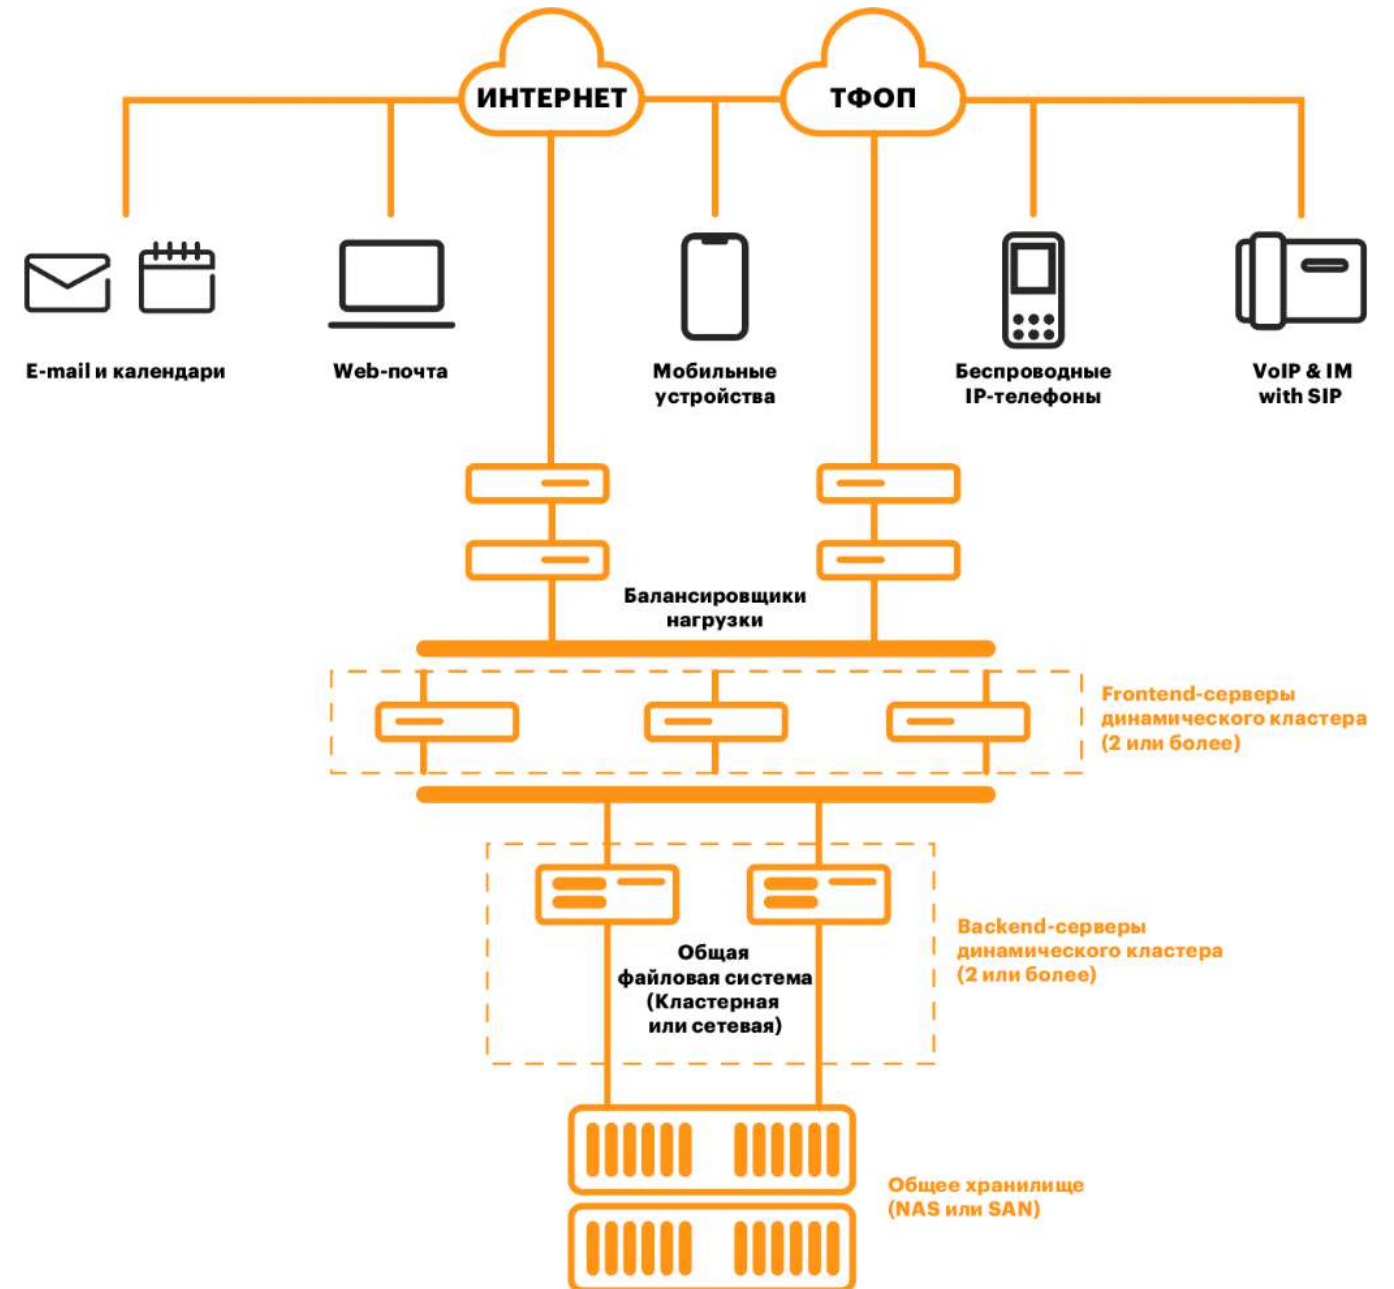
ИНТЕРНЕТ

ТФОП

E-mail и календари

Web-почта

Мобильные устройства

Беспроводные IP-телефоны

VoIP & IM with SIP

Балансировщики нагрузки

Frontend-серверы динамического кластера (2 или более)

Общая файловая система (Кластерная или сетевая)

Backend-серверы динамического кластера (2 или более)

Общее хранилище (NAS или SAN)